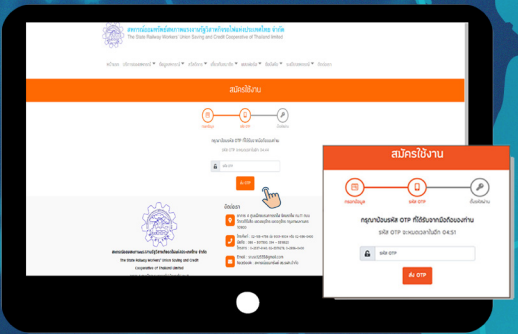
สหกรณ์ออมทรัพย์สหภาพแรงงานรัฐวิสาหกิจรถไฟแห่งประเทศไทย จำกัด
The State Railway Workers' Union Saving and Credit Cooperative of Thailand limited

สมัครใช้งาน

กรอกข้อมูล
รหัส OTP
ตั้งรหัสผ่าน

กรุณากรอกรหัส OTP ที่ได้รับจากมือถือของท่าน
รหัส OTP จะหมดอายุภายในอีก 04:51

รหัส OTP

ส่ง OTP

สหกรณ์ออมทรัพย์สหภาพแรงงานรัฐวิสาหกิจรถไฟแห่งประเทศไทย จำกัด
The State Railway Workers' Union Saving and Credit Cooperative of Thailand limited

ติดต่อเรา
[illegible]
โทรศัพท์ : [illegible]
อีเมล์ : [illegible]
Facebook : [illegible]